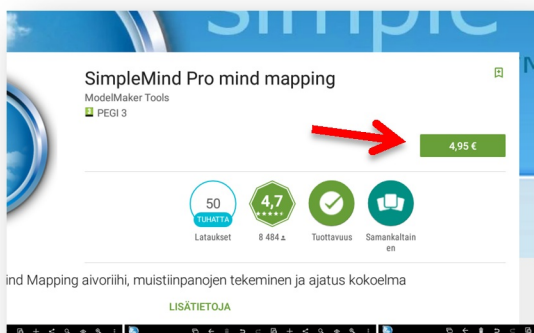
simple

SimpleMind Pro mind mapping

ModelMaker Tools

PEGI 3

4,95 €

50 TUHATTA

Lataukset

4,7

8 484

Tuottavuus

Samankaltainen

ind Mapping aivoriihi, muistiinpanojen tekeminen ja ajatus kokoelma

LISÄTIETOJA